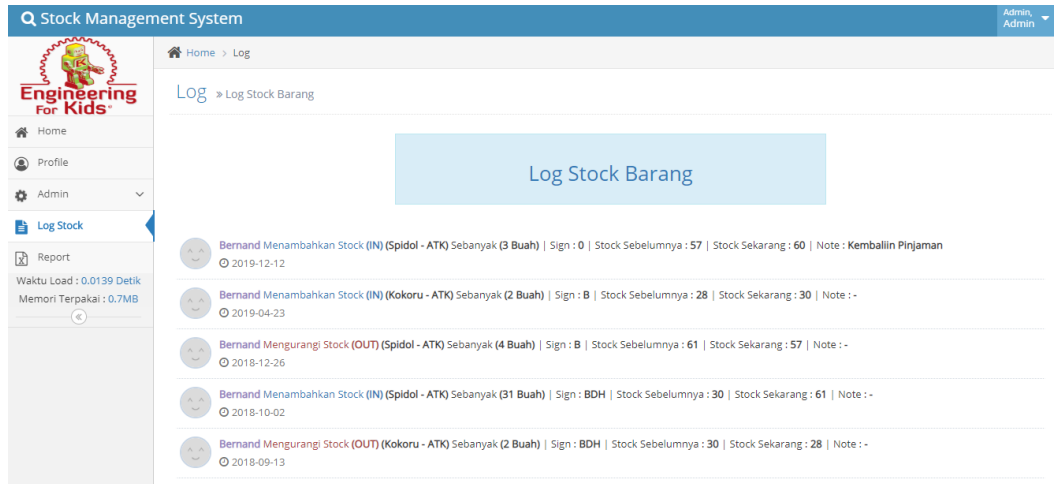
Stock Management System

Admin, Admin

Engineering For Kids

Home

Profile

Admin

Log Stock

Report

Waktu Load : 0.0139 Detik

Memori Terpakai : 0.7MB

Home > Log

Log » Log Stock Barang

Log Stock Barang

Bernand Menambahkan Stock (IN) (Spidol - ATK) Sebanyak (3 Buah) | Sign : 0 | Stock Sebelumnya : 57 | Stock Sekarang : 60 | Note : Kembaliin Pinjaman
2019-12-12

Bernand Menambahkan Stock (IN) (Kokoru - ATK) Sebanyak (2 Buah) | Sign : B | Stock Sebelumnya : 28 | Stock Sekarang : 30 | Note : -
2019-04-23

Bernand Mengurangi Stock (OUT) (Spidol - ATK) Sebanyak (4 Buah) | Sign : B | Stock Sebelumnya : 61 | Stock Sekarang : 57 | Note : -
2018-12-26

Bernand Menambahkan Stock (IN) (Spidol - ATK) Sebanyak (31 Buah) | Sign : BDH | Stock Sebelumnya : 30 | Stock Sekarang : 61 | Note : -
2018-10-02

Bernand Mengurangi Stock (OUT) (Kokoru - ATK) Sebanyak (2 Buah) | Sign : BDH | Stock Sebelumnya : 30 | Stock Sekarang : 28 | Note : -
2018-09-13